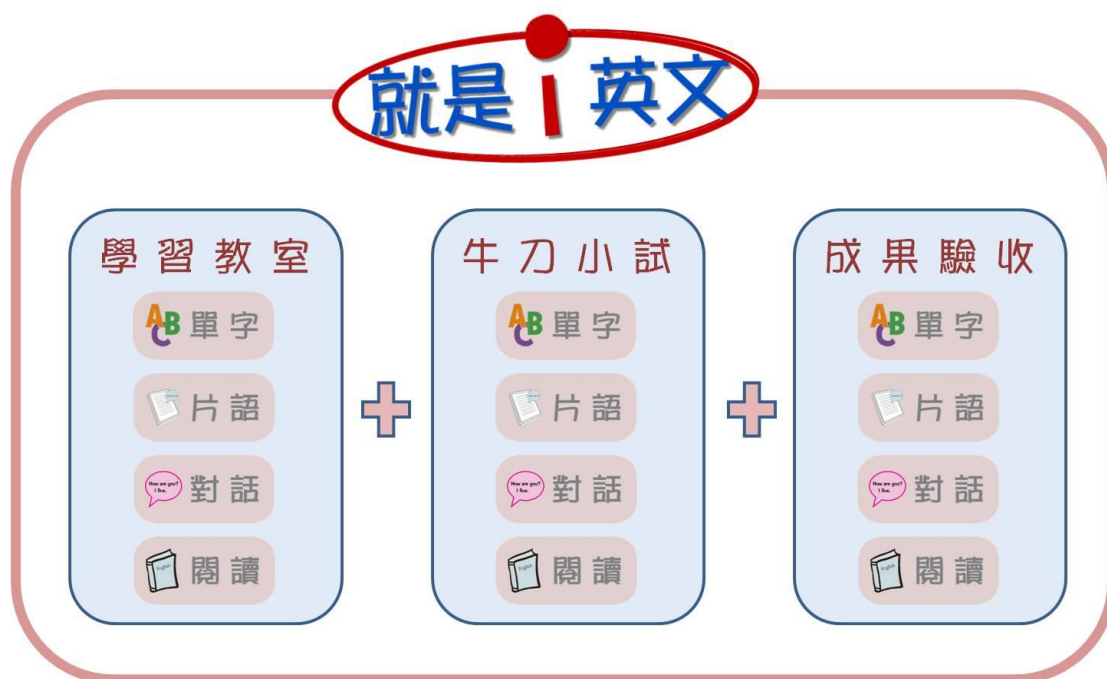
就是 i 英文

學習教室

ABC 單字

片語

How are you? I fine. 對話

English 閱讀

牛刀小試

ABC 單字

片語

How are you? I fine. 對話

English 閱讀

成果驗收

ABC 單字

片語

How are you? I fine. 對話

English 閱讀